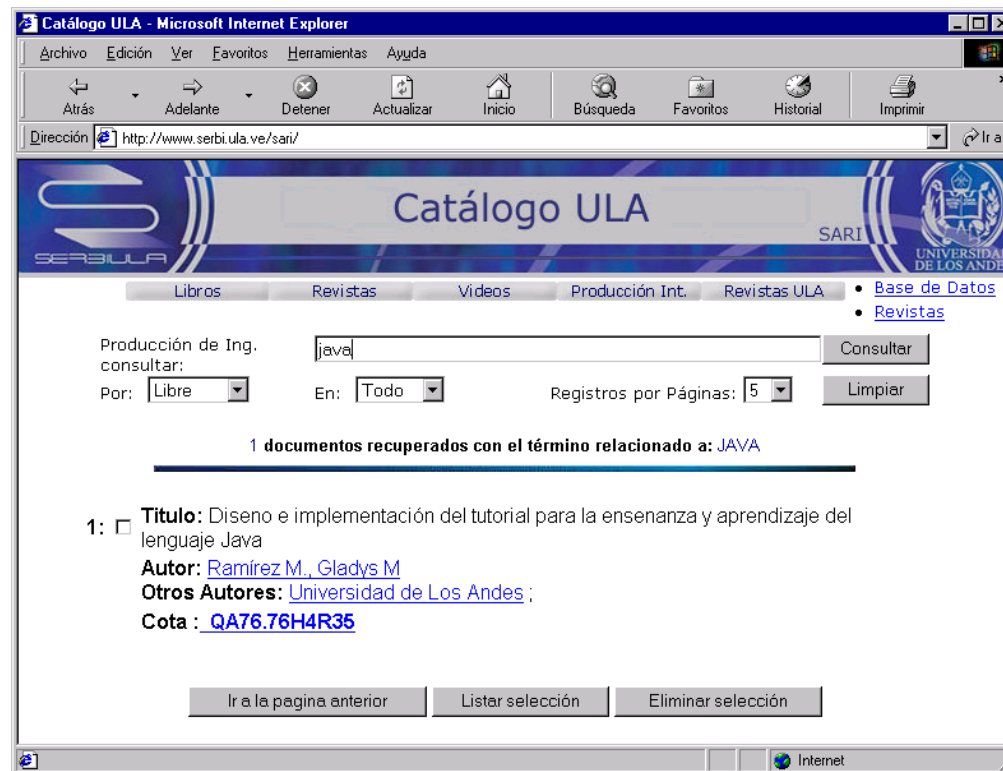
Catálogo ULA - Microsoft Internet Explorer

Archivo Edición Ver Favoritos Herramientas Ayuda

Atrás Adelante Detener Actualizar Inicio Búsqueda Favoritos Historial Imprimir

Dirección http://www.serbi.ula.ve/sari/ Ir a

SERBIULA

Catálogo ULA

SARI

UNIVERSIDAD DE LOS ANDES

Libros Revistas Videos Producción Int. Revistas ULA

• Base de Datos
• Revistas

Producción de Ing. consultar: java Consultar

Por: Libre En: Todo Registros por Páginas: 5 Limpiar

1 documentos recuperados con el término relacionado a: JAVA

1: Titulo: Diseno e implementación del tutorial para la ensenanza y aprendizaje del lenguaje Java
Autor: Ramírez M., Gladys M
Otros Autores: Universidad de Los Andes ;
Cota : QA76.76H4R35

Ir a la pagina anterior Listar selección Eliminar selección

Internet